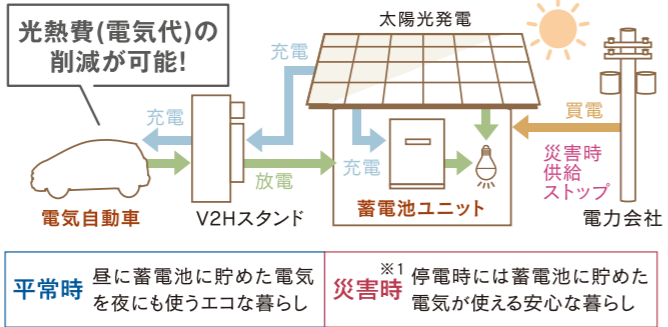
光熱費(電気代)の削減が可能!

太陽光発電

充電

充電

放電

充電

買電

災害時供給ストップ

電気自動車

V2Hスタンド

蓄電池ユニット

電力会社

平常時 昼に蓄電池に貯めた電気を夜にも使うエコな暮らし

災害時※1 停電時には蓄電池に貯めた電気が使える安心な暮らし